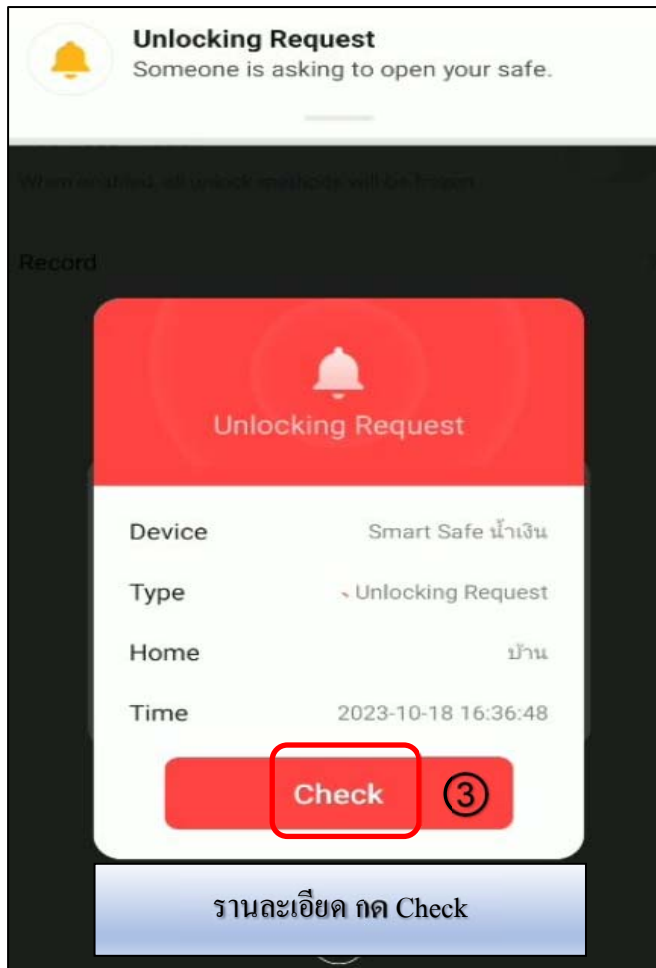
Unlocking Request
Someone is asking to open your safe.

When enabled, all unlock methods will be frozen

Record

Unlocking Request

| Device | Smart Safe น้ำเงิน |
|---|---|
| Type | Unlocking Request |
| Home | บ้าน |
| Time | 2023-10-18 16:36:48 |

Check ③

รานละเอียด กด Check